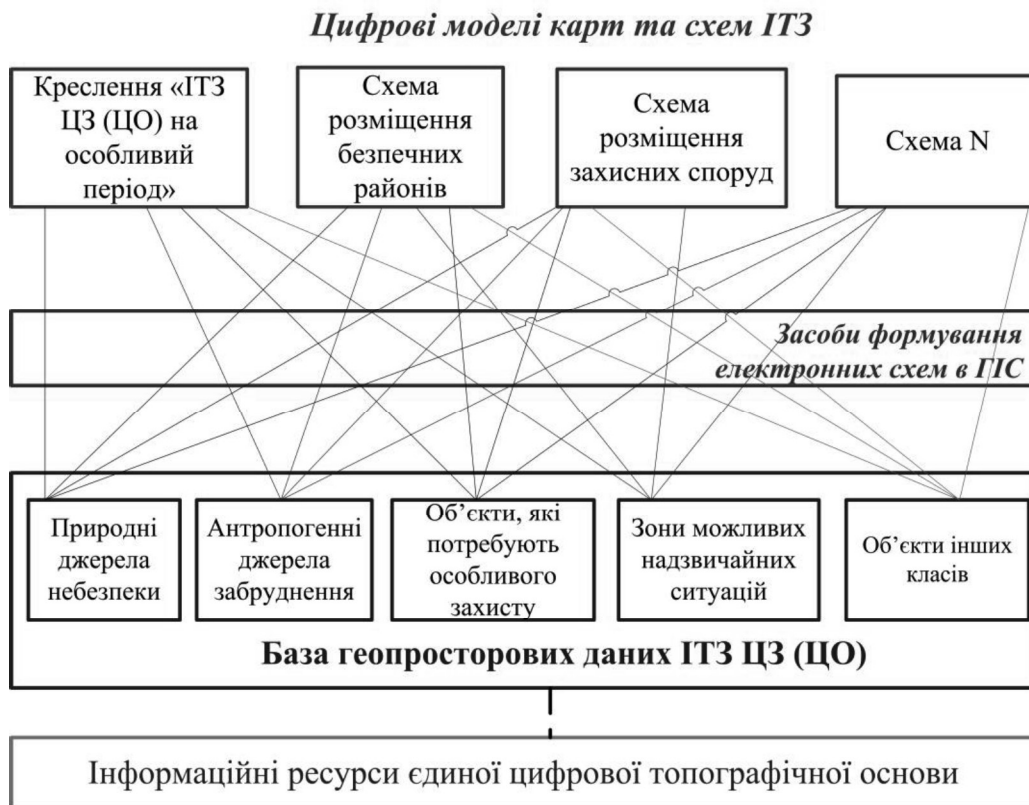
Цифрові моделі карт та схем ІТЗ

Креслення «ІТЗ ЦЗ (ЦО) на особливий період»

Схема розміщення безпечних районів

Схема розміщення захисних споруд

Схема N

Засоби формування електронних схем в ГІС

Природні джерела небезпеки

Антропогенні джерела забруднення

Об'єкти, які потребують особливого захисту

Зони можливих надзвичайних ситуацій

Об'єкти інших класів

База геопросторових даних ІТЗ ЦЗ (ЦО)

Інформаційні ресурси єдиної цифрової топографічної основи